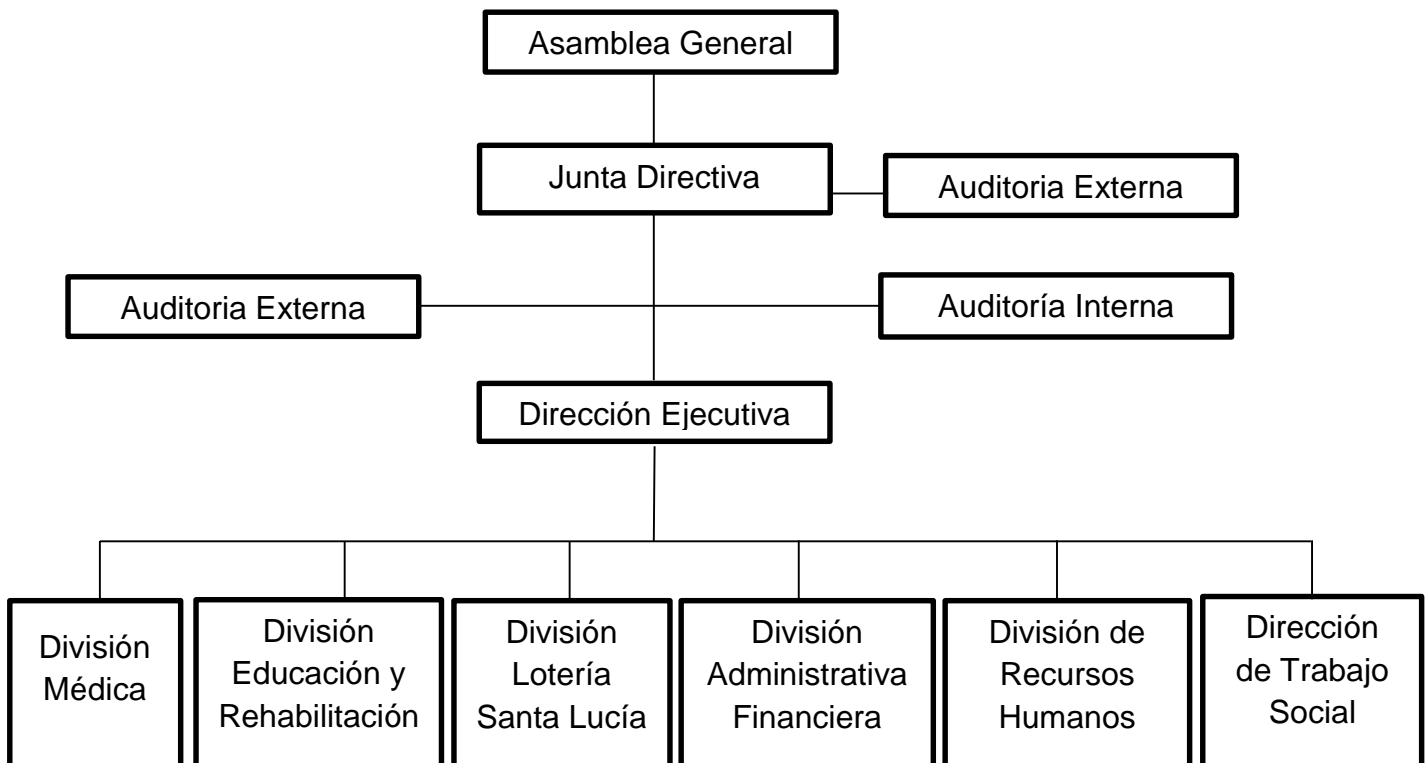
Asamblea General

Junta Directiva

Auditoria Externa

Auditoria Externa

Auditoría Interna

Dirección Ejecutiva

División Médica

División Educación y Rehabilitación

División Lotería Santa Lucía

División Administrativa Financiera

División de Recursos Humanos

Dirección de Trabajo Social